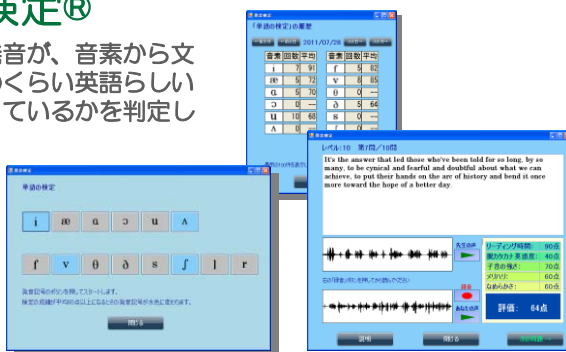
検定®

発音が、音素から文
らいくらい英語らしい
ているかを判定し

「単語の検定」の履歴

2011/07/28

| 音素 | 回数 | 平均 | 音素 | 回数 | 平均 |
|---|---|---|---|---|---|
| i | 7 | 91 | f | 5 | 82 |
| æ | 5 | 72 | v | 8 | 85 |
| ɑ | 5 | 70 | θ | 0 | — |
| ɔ | 0 | — | ð | 5 | 64 |
| u | 10 | 68 | s | 0 | — |
| ʌ | 0 | — | ʃ | 0 | — |

単語の検定

i æ ɑ ɔ u ʌ

f v θ ð s ʃ l r

閉じる

レベル:10 第7問/10問

It's the answer that led those who've been told for so long, by so many, to be cynical and fearful and doubtful about what we can achieve, to put their hands on the arc of history and bend it once more toward the hope of a better day.

先生の声

あなたの声

| リーディング時間: | 90点 |
|---|---|
| 脱カタカナ英語度: | 60点 |
| 子音の強さ: | 70点 |
| メリハリ: | 60点 |
| なめらかさ: | 60点 |

評価: 64点

説明

閉じる